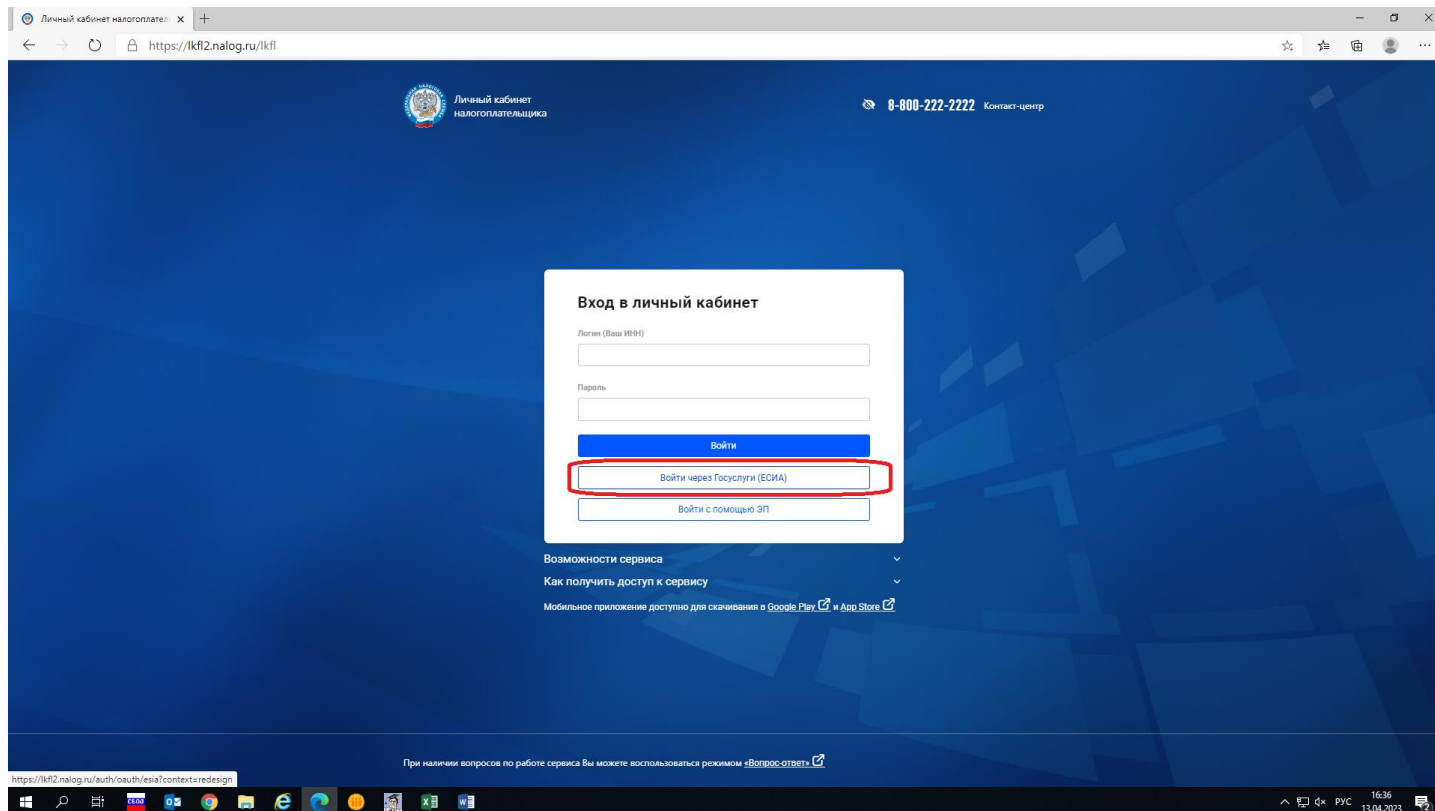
Личный кабинет налогоплател

https://lkfl2.nalog.ru/lkfl

Личный кабинет налогоплательщика

8-800-222-2222 Контакт-центр

Вход в личный кабинет

Логин (Ваш ИНН)

Пароль

Войти

Войти через Госуслуги (ЕСИА)

Войти с помощью ЭП

Возможности сервиса

Как получить доступ к сервису

Мобильное приложение доступно для скачивания в Google Play и App Store

При наличии вопросов по работе сервиса Вы можете воспользоваться режимом «Вопрос-ответ»

https://lkfl2.nalog.ru/auth/oauth/esia?context=redesign

РУС 16:36 13.04.2023